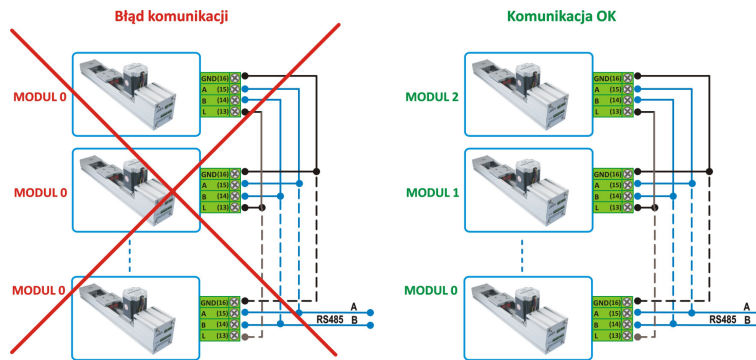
Błąd komunikacji

MODUL 0
GND (16)
A (15)
B (14)
L (13)

MODUL 0
GND (16)
A (15)
B (14)
L (13)

MODUL 0
GND (16)
A (15)
B (14)
L (13)

A
RS485 B

Komunikacja OK

MODUL 2
GND (16)
A (15)
B (14)
L (13)

MODUL 1
GND (16)
A (15)
B (14)
L (13)

MODUL 0
GND (16)
A (15)
B (14)
L (13)

A
RS485 B